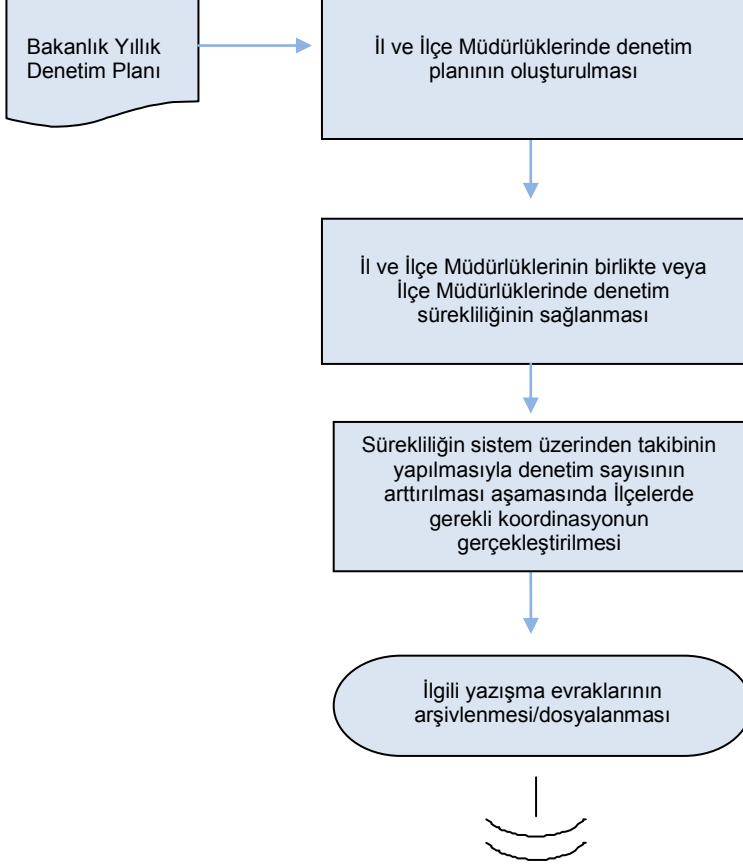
Bakanlık Yıllık Denetim Planı

İl ve İlçe Müdürlüklerinde denetim planının oluşturulması

İl ve İlçe Müdürlüklerinin birlikte veya İlçe Müdürlüklerinde denetim sürekliliğinin sağlanması

Sürekliliğin sistem üzerinden takibinin yapılmasıyla denetim sayısının arttırılması aşamasında İlçelerde gerekli koordinasyonun gerçekleştirilmesi

İlgili yazışma evraklarının arşivlenmesi/dosyalanması